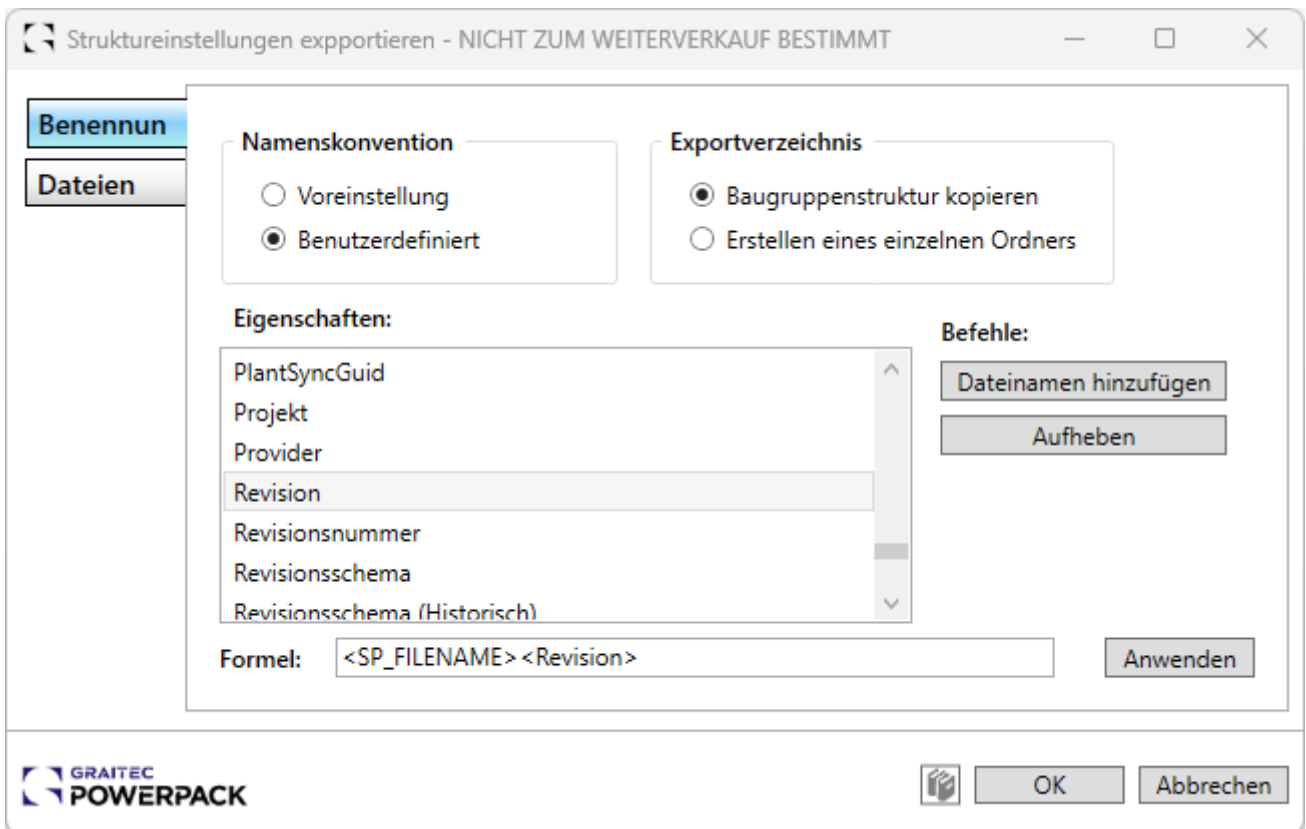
Struktureinstellungen expportieren - NICHT ZUM WEITERVERKAUF BESTIMMT

Benennun
Dateien

Namenskonvention
Voreinstellung
Benutzerdefiniert

Exportverzeichnis
Baugruppenstruktur kopieren
Erstellen eines einzelnen Ordners

Eigenschaften:
PlantSyncGuid
Projekt
Provider
Revision
Revisionsnummer
Revisionsschema
Revisionsschema (Historisch)

Befehle:
Dateinamen hinzufügen
Aufheben

Formel: <SP_FILENAME><Revision>
Anwenden

GRAITEC
POWERPACK

OK
Abbrechen